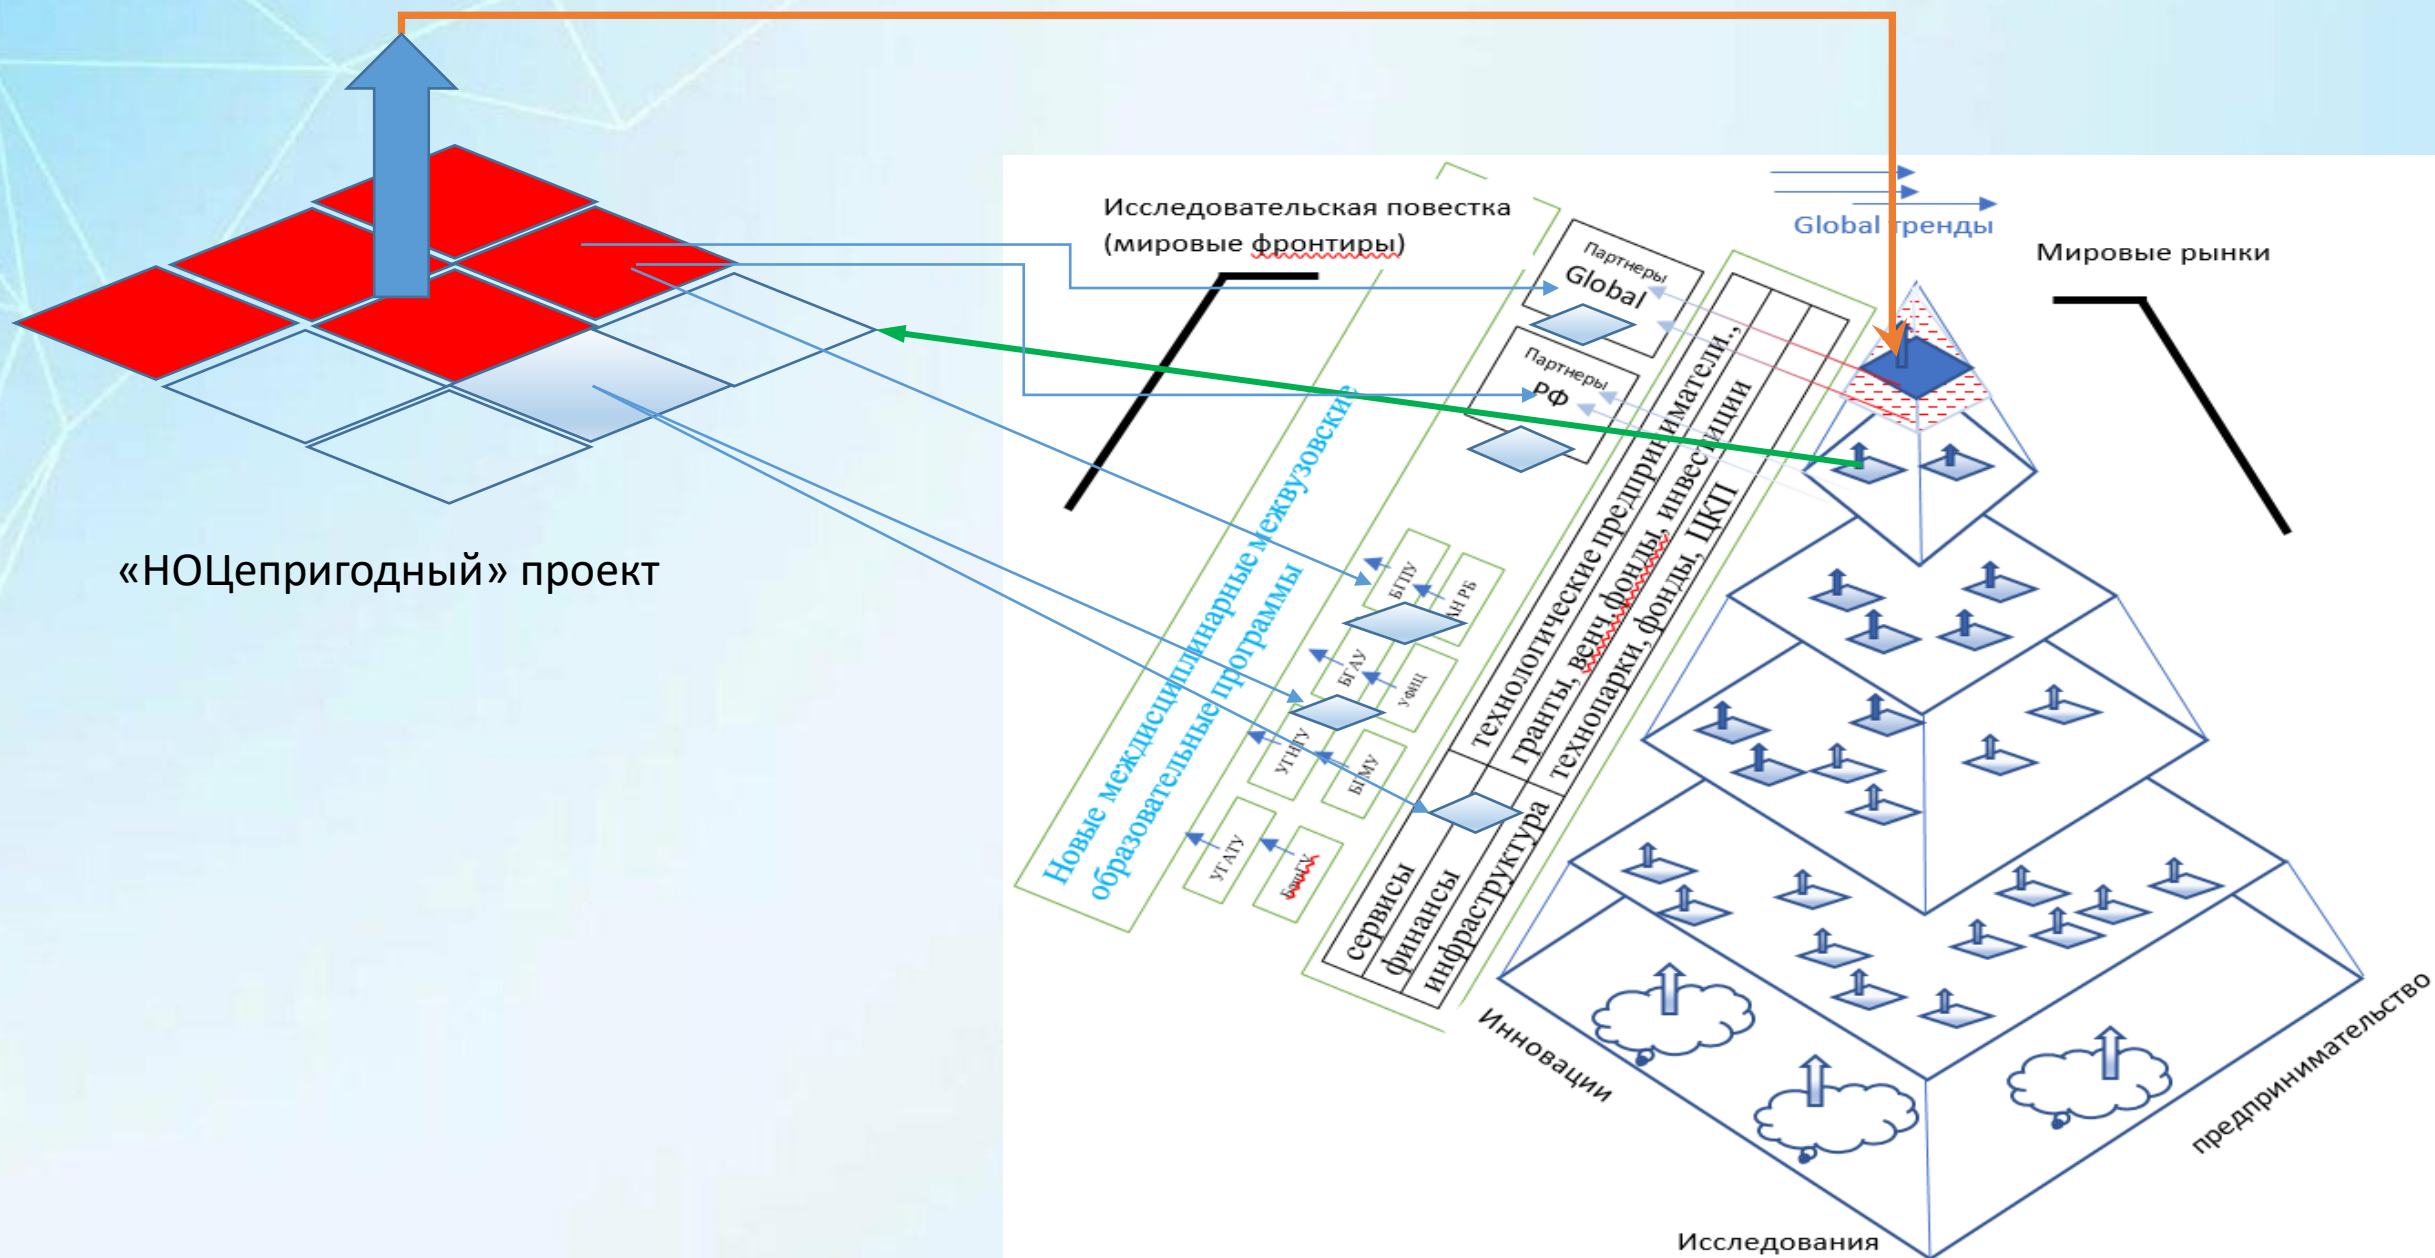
«НОЦепригодный» проект

Исследовательская повестка (мировые фронтиры)

Global тренды

Мировые рынки

Партнеры Global

Партнеры РФ

Новые междисциплинарные межвузовские образовательные программы

БГПУ

АН РБ

БГАУ

УФИЦ

УГНТУ

БГМУ

УГАТУ

БашГУ

технологические предприниматели, гранты, венч.фонды, инвестиции технопарки, фонды, ЦКП

сервисы финансы инфраструктура

Инновации

предпринимательство

Исследования